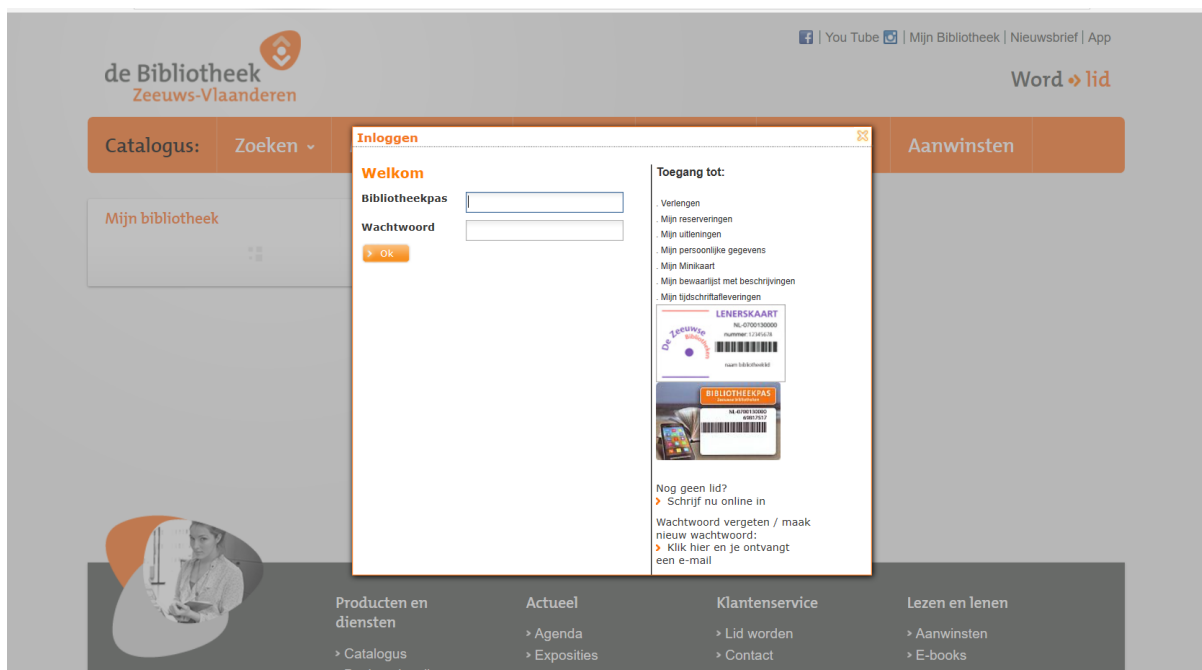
de Bibliotheek
Zeeuws-Vlaanderen

| You Tube | Mijn Bibliotheek | Nieuwsbrief | App

Word lid

Catalogus: Zoeken Aanwinsten

Mijn bibliotheek

Inloggen

Welkom

Bibliotheekpas

Wachtwoord

Ok

Toegang tot:

. Verlengen
. Mijn reserveringen
. Mijn uitleningen
. Mijn persoonlijke gegevens
. Mijn Minikaart
. Mijn bewaarlijst met beschrijvingen
. Mijn tijdschriftafleveringen

LENERSKAART
De Zeeuwse Bibliotheken
NL-0700130000
nummer 12345678
naam bibliotheeklid

BIBLIOTHEEKPAS
Zeeuwse Bibliotheken
NL-0700130000
6987517

Nog geen lid?
Schrijf nu online in

Wachtwoord vergeten / maak nieuw wachtwoord:
Klik hier en je ontvangt een e-mail

Producten en diensten
Catalogus

Actueel
Agenda
Exposities

Klantenservice
Lid worden
Contact

Lezen en lenen
Aanwinsten
E-books